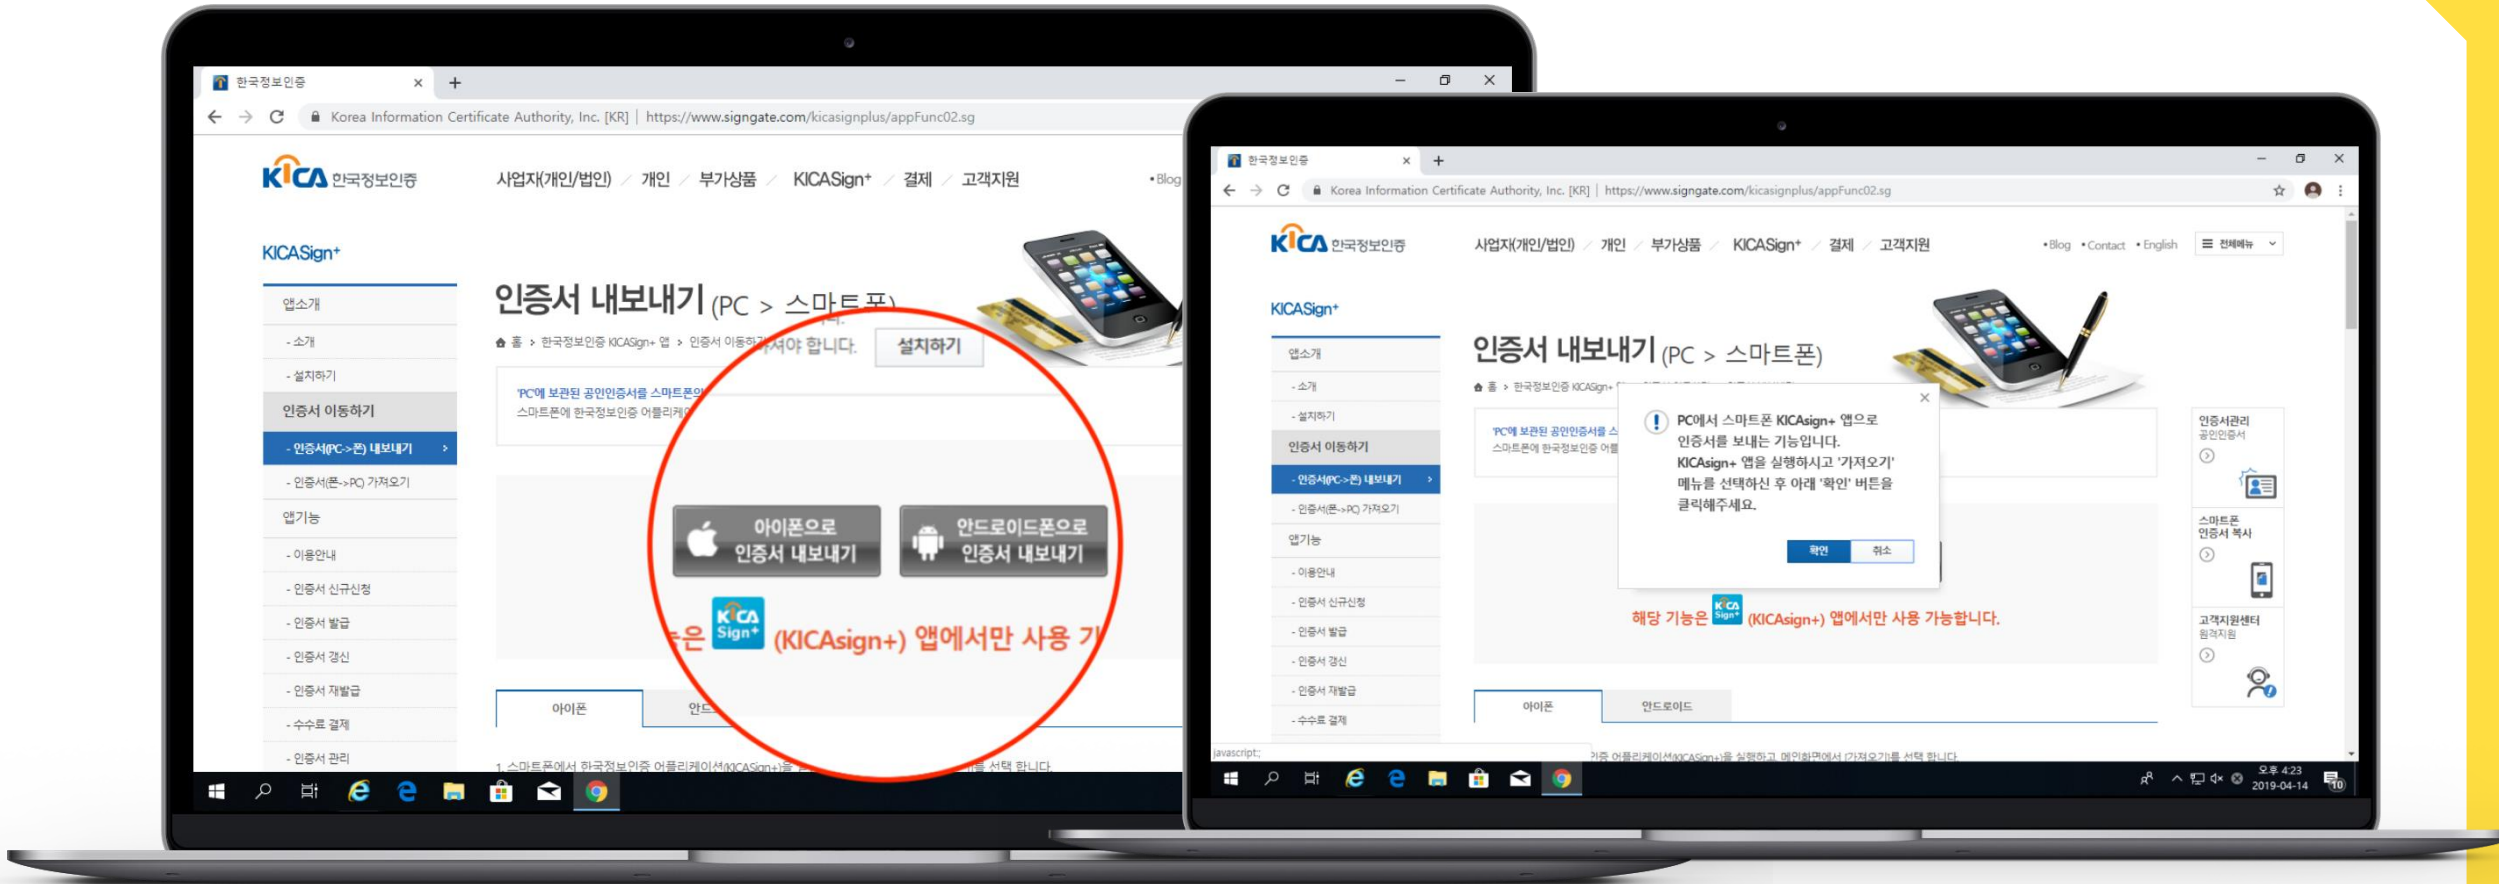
한국정보인증
Korea Information Certificate Authority, Inc. [KR] | https://www.signgate.com/kicasignplus/appFunc02.sg

KICA 한국정보인증
사업자(개인/법인) 개인 부가상품 KICASign+ 결제 고객지원 •Blog

KICASign+
앱소개
- 소개
- 설치하기
인증서 이동하기
- 인증서(PC->폰) 내보내기
- 인증서(폰->PC) 가져오기
앱기능
- 이용안내
- 인증서 신규신청
- 인증서 발급
- 인증서 갱신
- 인증서 재발급
- 수수료 결제
- 인증서 관리

인증서 내보내기 (PC > 스마트폰)
홈 > 한국정보인증 KICASign+ 앱 > 인증서 이동하기
셔야 합니다. 설치하기
'PC'에 보관된 공인인증서를 스마트폰으
스마트폰에 한국정보인증 어플리케이
아이폰으로 인증서 내보내기
안드로이드폰으로 인증서 내보내기
능은 KICA Sign+ (KICAsign+) 앱에서만 사용 가
아이폰 안드
1. 스마트폰에서 한국정보인증 어플리케이션(KICASign+)을 실 선택 합니다.

한국정보인증
Korea Information Certificate Authority, Inc. [KR] | https://www.signgate.com/kicasignplus/appFunc02.sg
KICA 한국정보인증
사업자(개인/법인) 개인 부가상품 KICASign+ 결제 고객지원 •Blog •Contact •English 전체메뉴
KICASign+
앱소개
- 소개
- 설치하기
인증서 이동하기
- 인증서(PC->폰) 내보내기
- 인증서(폰->PC) 가져오기
앱기능
- 이용안내
- 인증서 신규신청
- 인증서 발급
- 인증서 갱신
- 인증서 재발급
- 수수료 결제
인증서 내보내기 (PC > 스마트폰)
홈 > 한국정보인증 KICASign+
'PC'에 보관된 공인인증서를 스
스마트폰에 한국정보인증 어플
PC에서 스마트폰 KICAsign+ 앱으로 인증서를 보내는 기능입니다.
KICAsign+ 앱을 실행하시고 '가져오기' 메뉴를 선택하신 후 아래 '확인' 버튼을 클릭해주세요.
확인 취소
해당 기능은 KICA Sign+ (KICAsign+) 앱에서만 사용 가능합니다.
아이폰 안드로이드
인증서관리
공인인증서
스마트폰 인증서 복사
고객지원센터
원격지원
javascript:
기증 어플리케이션(KICASign+)을 실행하고 메인화면에서 [가져오기]를 선택 합니다.
오후 4:23
2019-04-14